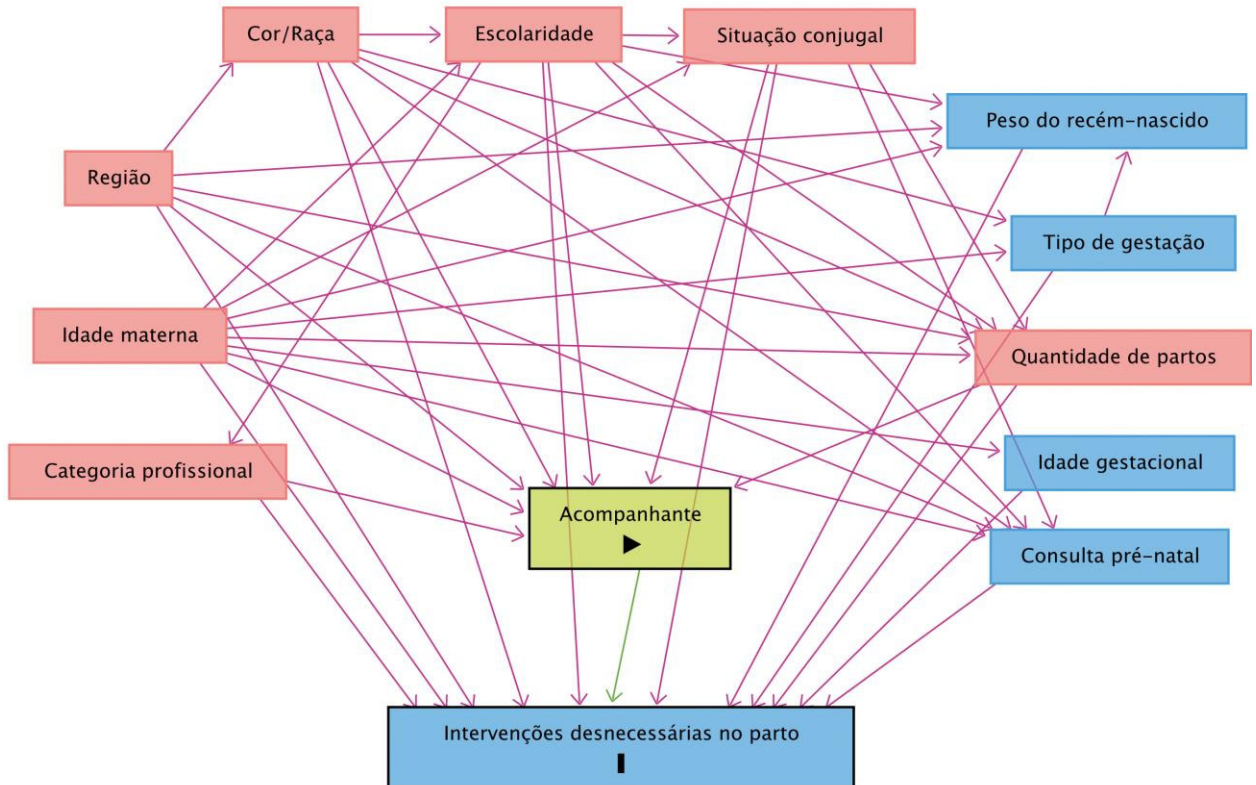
Cor/Raça

Escolaridade

Situação conjugal

Peso do recém-nascido

Região

Tipo de gestação

Idade materna

Quantidade de partos

Categoria profissional

Idade gestacional

Acompanhante
▶

Consulta pré-natal

Intervenções desnecessárias no parto
I